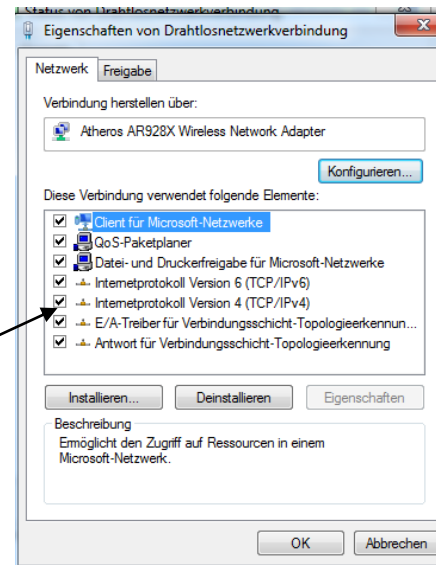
Status von Drahtlosnetzwerkverbindung

Eigenschaften von Drahtlosnetzwerkverbindung

Netzwerk | Freigabe

Verbindung herstellen über:

Atheros AR928X Wireless Network Adapter

Konfigurieren...

Diese Verbindung verwendet folgende Elemente:

- Client für Microsoft-Netzwerke
- QoS-Paketplaner
- Datei- und Druckerfreigabe für Microsoft-Netzwerke
- Internetprotokoll Version 6 (TCP/IPv6)
- Internetprotokoll Version 4 (TCP/IPv4)
- E/A-Treiber für Verbindungsschicht-Topologieerkennun...
- Antwort für Verbindungsschicht-Topologieerkennung

Installieren... | Deinstallieren | Eigenschaften

Beschreibung

Ermöglicht den Zugriff auf Ressourcen in einem Microsoft-Netzwerk.

OK | Abbrechen